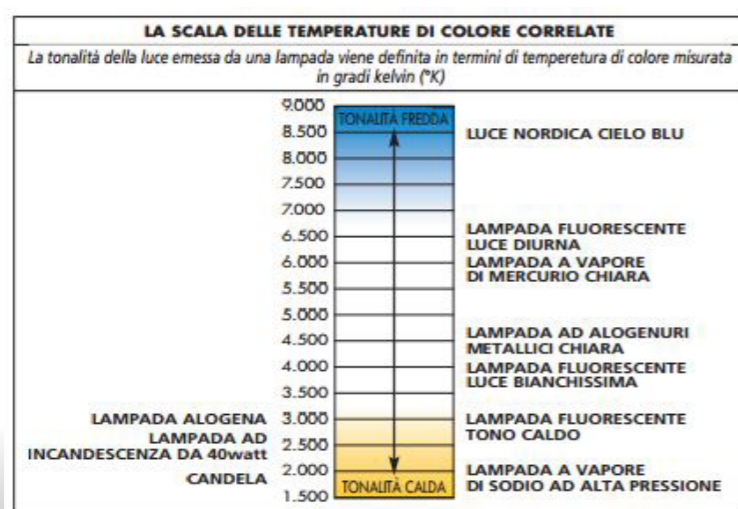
LA SCALA DELLE TEMPERATURE DI COLORE CORRELATE

La tonalità della luce emessa da una lampada viene definita in termini di temperatura di colore misurata in gradi kelvin (°K)

9.000
TONALITÀ FREDDA
8.500 LUCE NORDICA CIELO BLU
8.000
7.500
7.000
6.500 LAMPADA FLUORESCENTE LUCE DIURNA
6.000 LAMPADA A VAPORE DI MERCURIO CHIARA
5.500
5.000
4.500 LAMPADA AD ALOGENURI METALLICI CHIARA
4.000 LAMPADA FLUORESCENTE LUCE BIANCHISSIMA
3.500
LAMPADA ALOGENA 3.000 LAMPADA FLUORESCENTE TONO CALDO
LAMPADA AD INCANDESCENZA DA 40watt 2.500
CANDELA 2.000 LAMPADA A VAPORE DI SODIO AD ALTA PRESSIONE
1.500
TONALITÀ CALDA